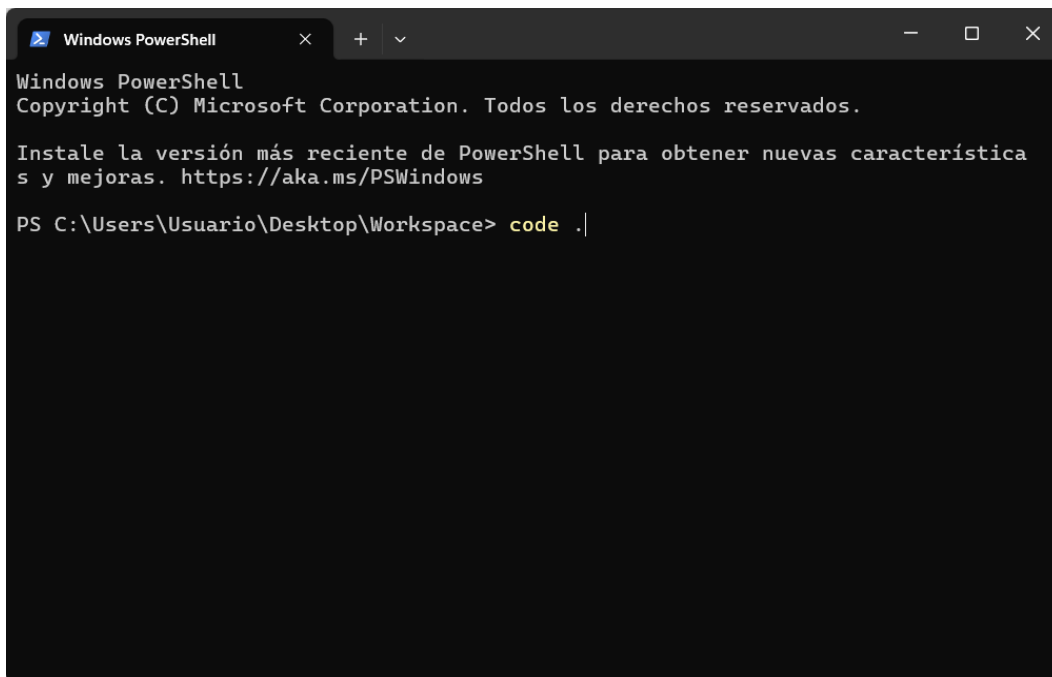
Windows PowerShell

Windows PowerShell
Copyright (C) Microsoft Corporation. Todos los derechos reservados.

Instale la versión más reciente de PowerShell para obtener nuevas características y mejoras. https://aka.ms/PSWindows

PS C:\Users\Usuario\Desktop\Workspace> code .